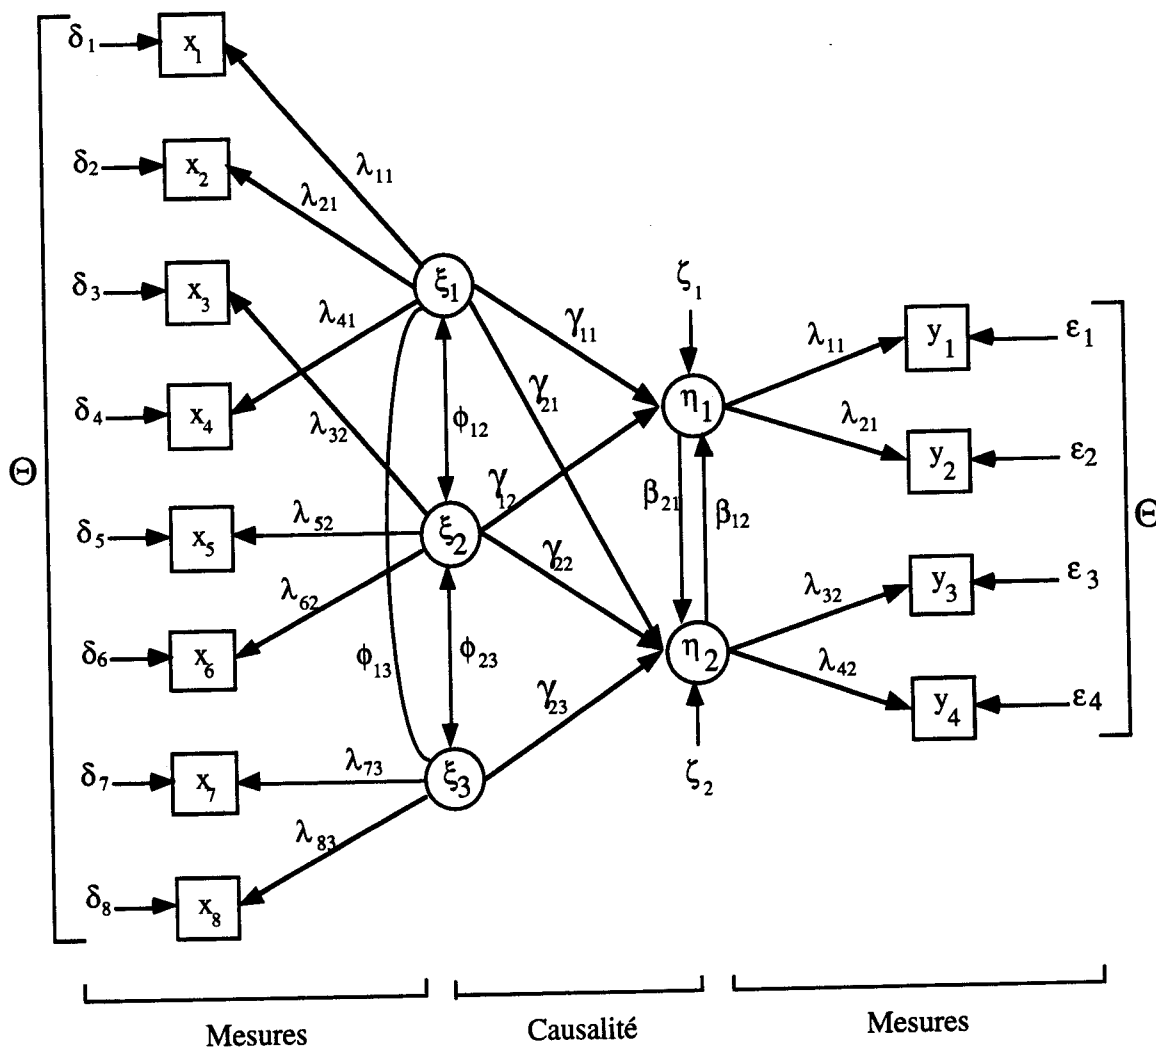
$\delta_1$ $x_1$
$\delta_2$ $x_2$
$\delta_3$ $x_3$
$\delta_4$ $x_4$
$\delta_5$ $x_5$
$\delta_6$ $x_6$
$\delta_7$ $x_7$
$\delta_8$ $x_8$

$\Theta$

$\lambda_{11}$ $\lambda_{21}$ $\lambda_{41}$ $\lambda_{32}$ $\lambda_{52}$ $\lambda_{62}$ $\lambda_{73}$ $\lambda_{83}$

$\xi_1$ $\xi_2$ $\xi_3$

$\phi_{12}$ $\phi_{23}$ $\phi_{13}$

$\gamma_{11}$ $\gamma_{21}$ $\gamma_{12}$ $\gamma_{22}$ $\gamma_{23}$

$\zeta_1$ $\eta_1$ $\beta_{21}$ $\beta_{12}$ $\eta_2$ $\zeta_2$

$\lambda_{11}$ $y_1$ $\varepsilon_1$
$\lambda_{21}$ $y_2$ $\varepsilon_2$
$\lambda_{32}$ $y_3$ $\varepsilon_3$
$\lambda_{42}$ $y_4$ $\varepsilon_4$

$\Theta$

Mesures Causalité Mesures